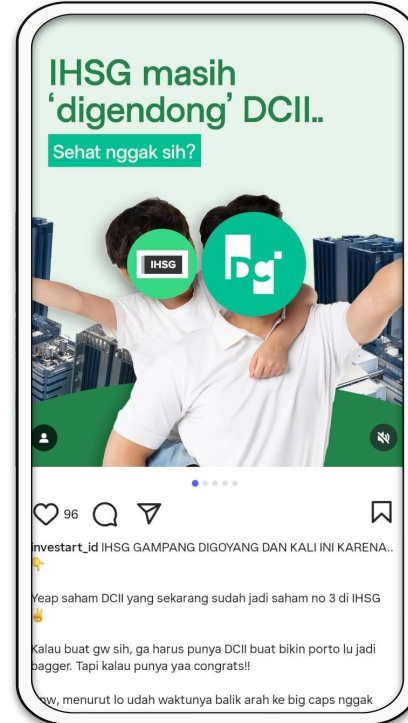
IHSG masih 'digendong' DCII..

Sehat nggak sih?

IHSG

96

investart_id IHSG GAMPANG DIGOYANG DAN KALI INI KARENA..

Yeap saham DCII yang sekarang sudah jadi saham no 3 di IHSG

Kalau buat gw sih, ga harus punya DCII buat bikin porto lu jadi bagger. Tapi kalau punya yaa congrats!!

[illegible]w, menurut lo udah waktunya balik arah ke big caps nggak